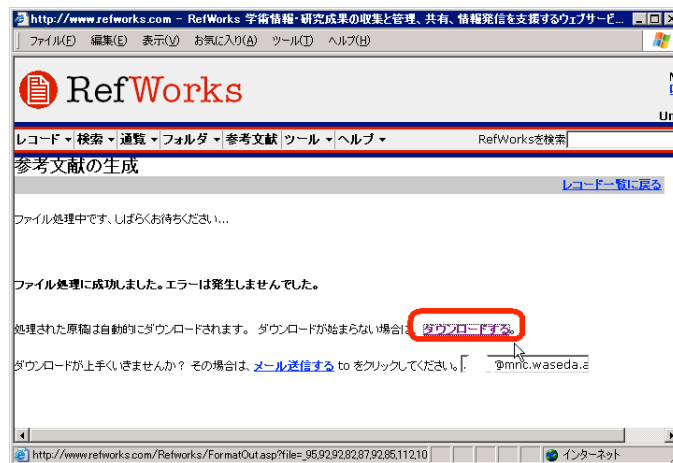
http://www.refworks.com - RefWorks 学術情報・研究成果の収集と管理、共有、情報発信を支援するウェブサービ...

ファイル(F) 編集(E) 表示(V) お気に入り(A) ツール(T) ヘルプ(H)

RefWorks

レコード ▾ 検索 ▾ 通覧 ▾ フォルダ ▾ 参考文献 ツール ▾ ヘルプ ▾ RefWorksを検索

参考文献の生成

レコード一覧に戻る

ファイル処理中です、しばらくお待ちください...

ファイル処理に成功しました。エラーは発生しませんでした。

処理された原稿は自動的にダウンロードされます。 ダウンロードが始まらない場合は、ダウンロードする。

ダウンロードが上手くいきませんか？ その場合は、メール送信する to をクリックしてください。 @mnc.waseda.a

http://www.refworks.com/Refworks/FormatOut.asp?file=_95,92,92,82,87,92,85,112,10

インターネット